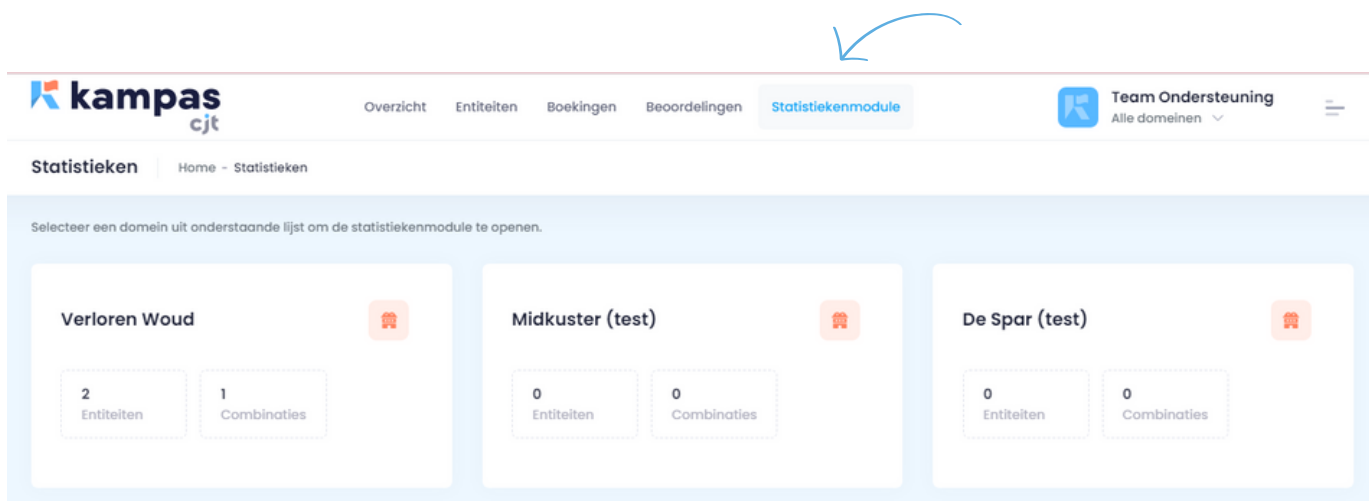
kampas cjt

Overzicht Entiteiten Boekingen Beoordelingen Statistiekenmodule

Team Ondersteuning
Alle domeinen

Statistieken Home - Statistieken

Selecteer een domein uit onderstaande lijst om de statistiekenmodule te openen.

Verloren Woud

2
Entiteiten

1
Combinaties

Midkuster (test)

0
Entiteiten

0
Combinaties

De Spar (test)

0
Entiteiten

0
Combinaties